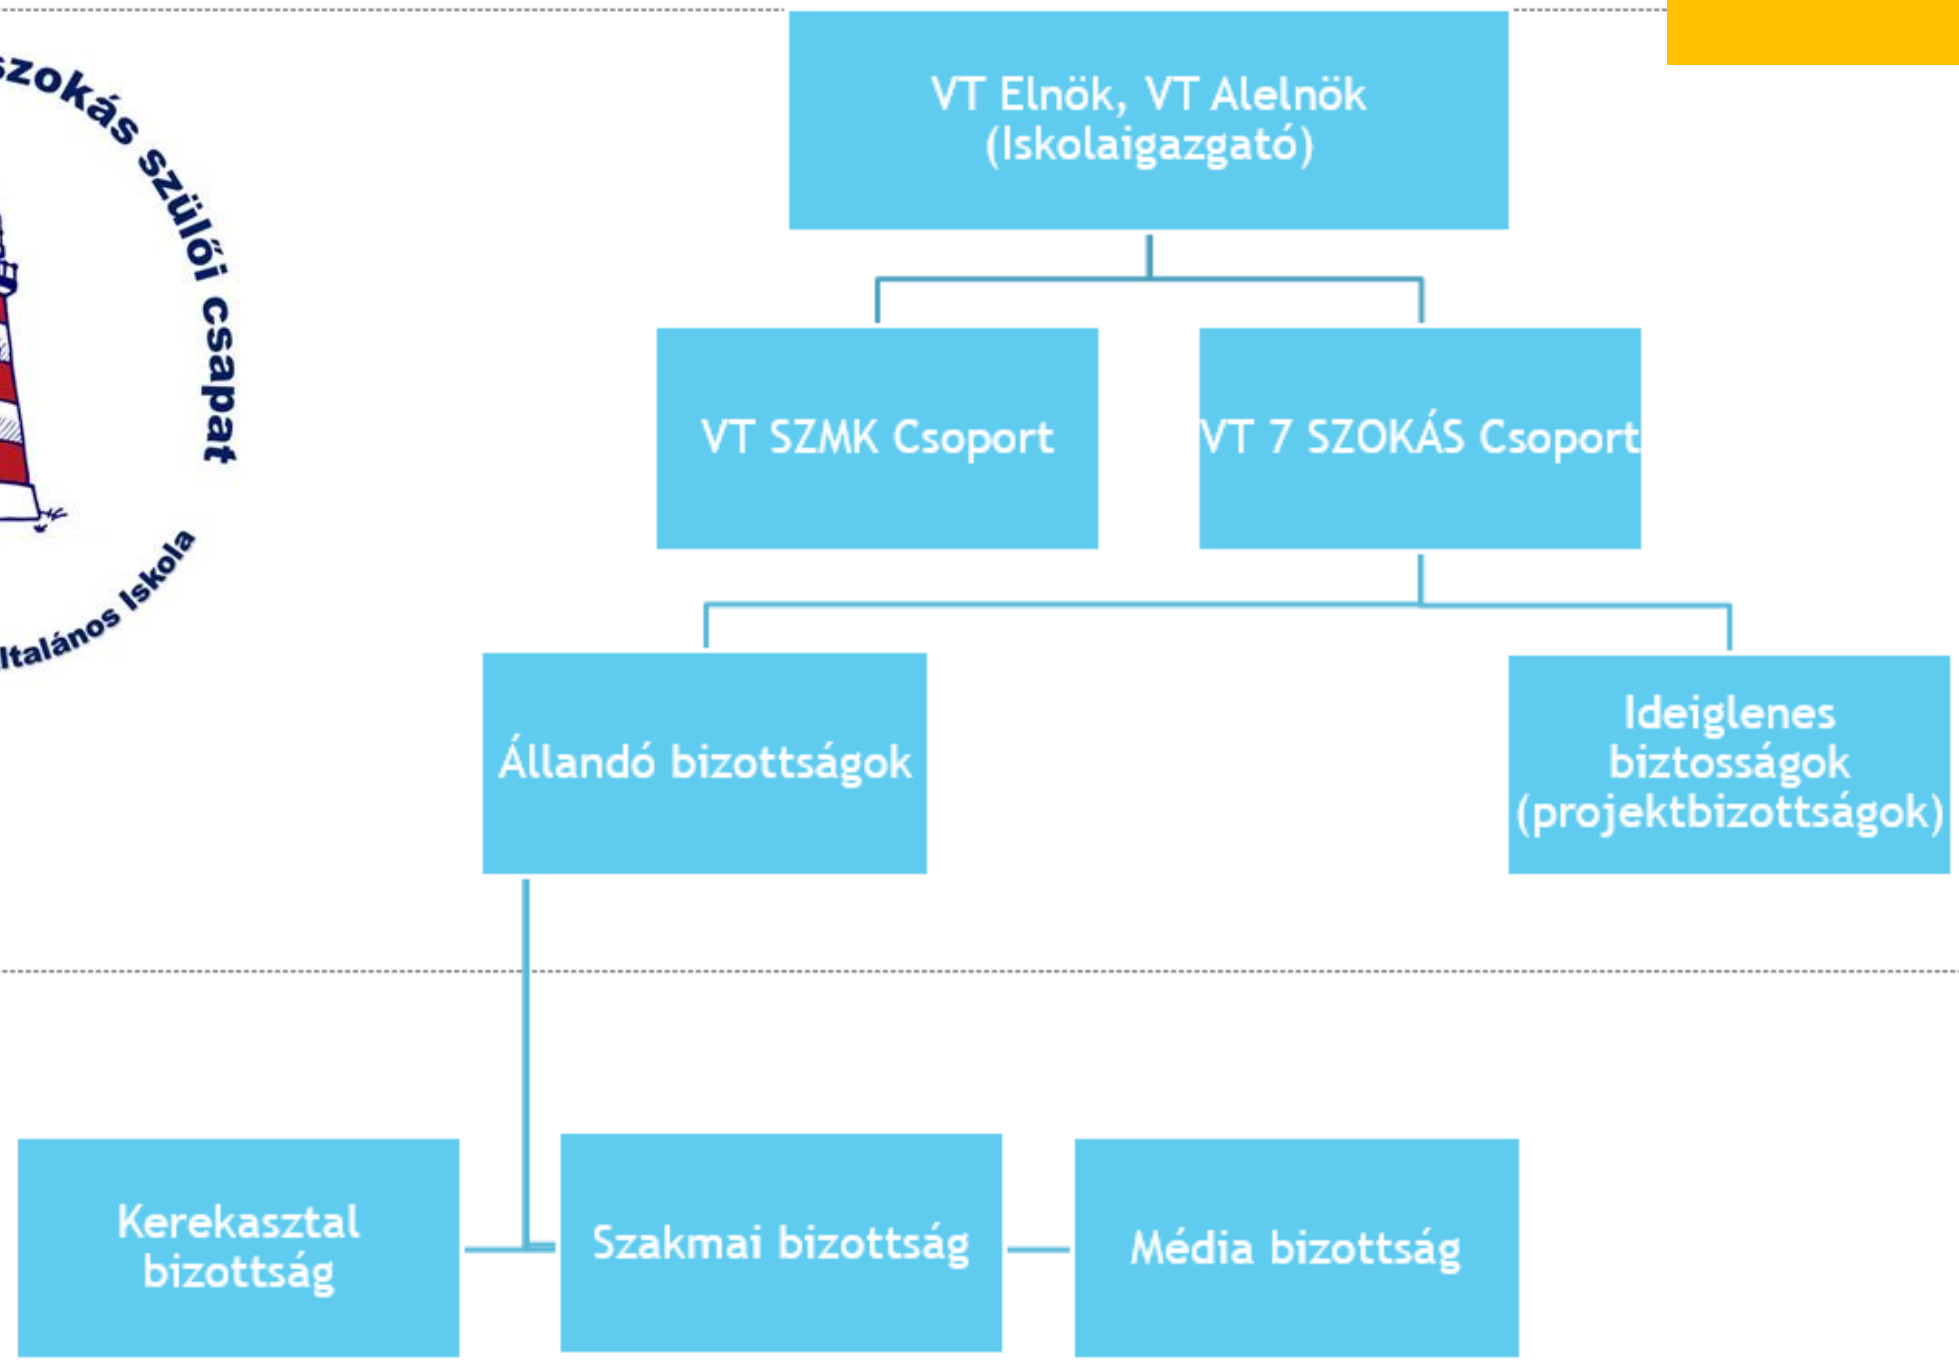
szokás szülői csapat

ltalános Iskola

VT Elnök, VT Alelnök (Iskolaigazgató)

VT SZMK Csoport

VT 7 SZOKÁS Csoport

Állandó bizottságok

Ideiglenes biztosságok (projektbizottságok)

Kerekasztal bizottság

Szakmai bizottság

Média bizottság